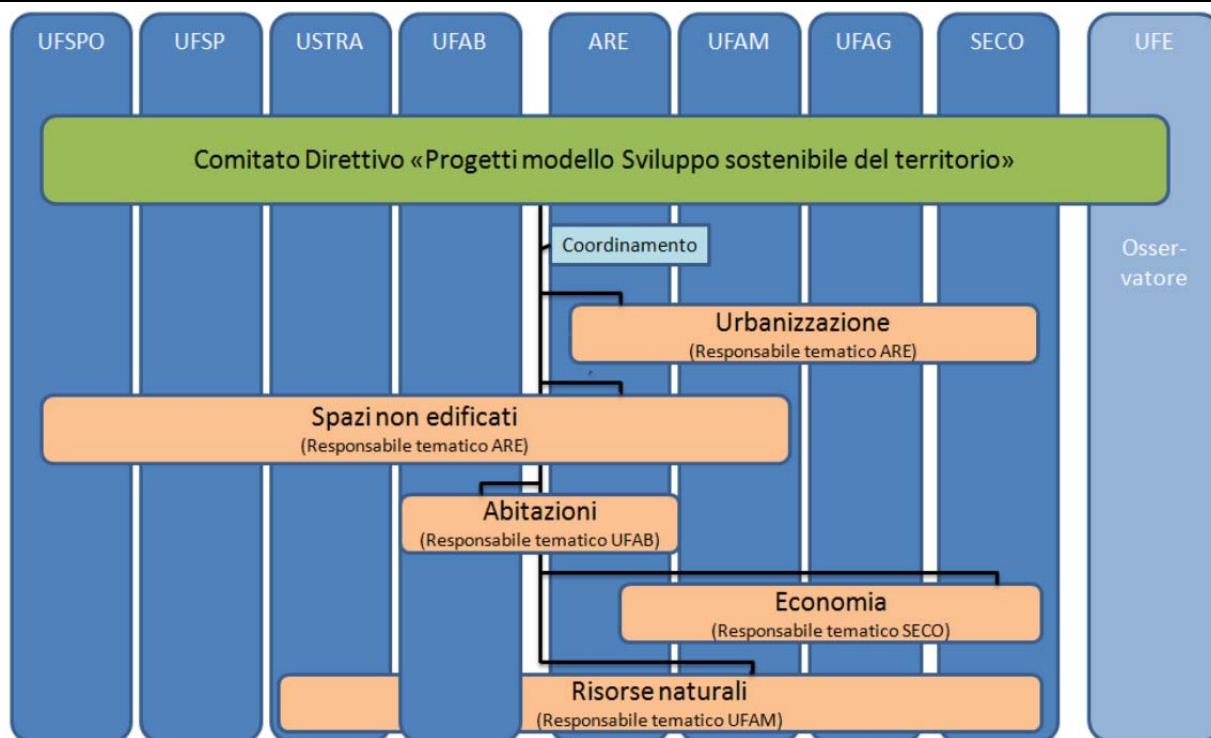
UFSPO UFSP USTRA UFAB ARE UFAM UFAG SECO UFE

Comitato Direttivo «Progetti modello Sviluppo sostenibile del territorio»

Coordinamento

Osservatore

Urbanizzazione
(Responsabile tematico ARE)

Spazi non edificati
(Responsabile tematico ARE)

Abitazioni
(Responsabile tematico UFAB)

Economia
(Responsabile tematico SECO)

Risorse naturali
(Responsabile tematico UFAM)